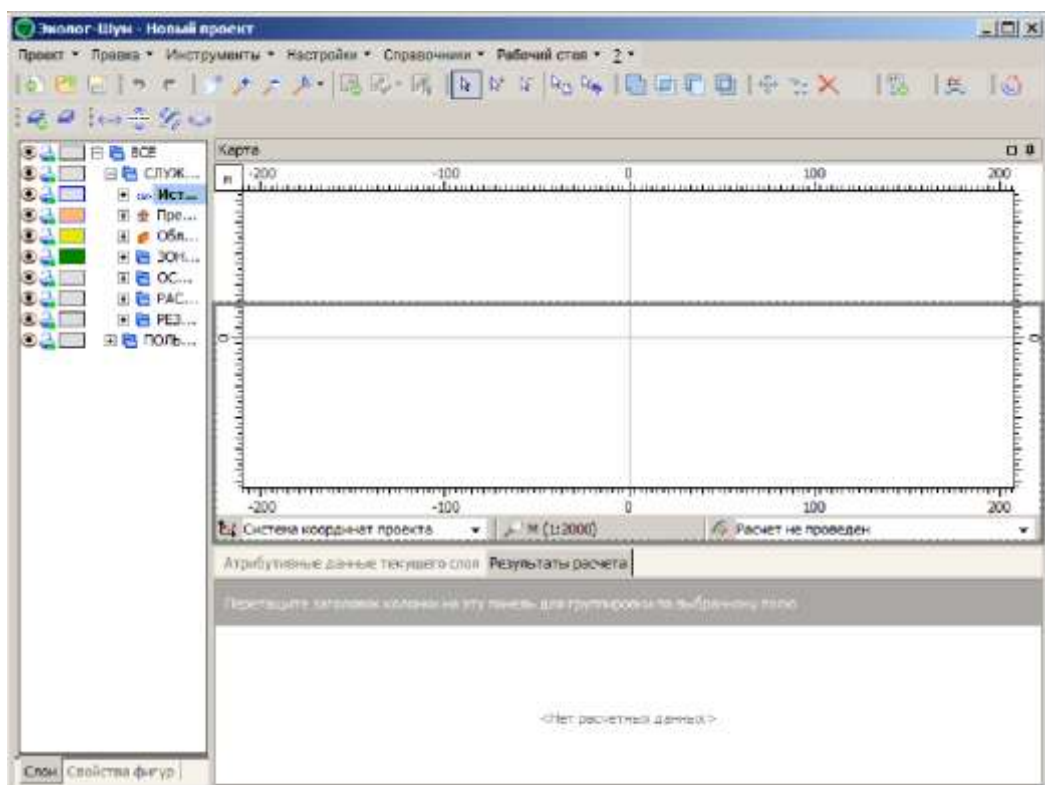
Эколог-Шум - Новый проект

Проект ▾ Правка ▾ Инструменты ▾ Настройки ▾ Справочники ▾ Рабочий стол ▾ ? ▾

ВСЕ
СЛУЖ...
Ист...
Пре...
Обл...
ЗОН...
ОС...
РАС...
РЕЗ...
ПОЛЬ...

Слои | Свойства фигур

Карта

м -200 -100 0 100 200

0 0

-200 -100 0 100 200

Система координат проекта ▾ | М (1:2000) | Расчет не проведен ▾

Атрибутивные данные текущего слоя | Результаты расчета

Перетащите заголовок колонки на эту панель для группировки по выбранному полю

<Нет расчетных данных>